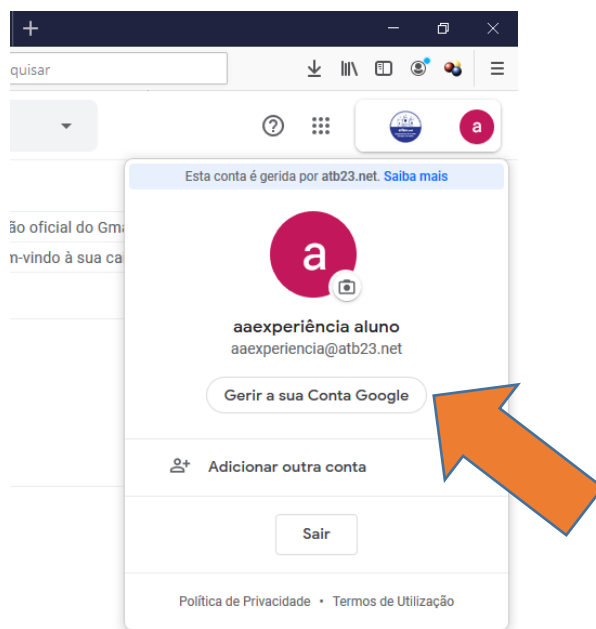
+

quisar

ão oficial do Gm

n-vindo à sua ca

a

Esta conta é gerida por atb23.net. Saiba mais

a

aaexperiência aluno

aaexperiencia@atb23.net

Gerir a sua Conta Google

Adicionar outra conta

Sair

Política de Privacidade • Termos de Utilização